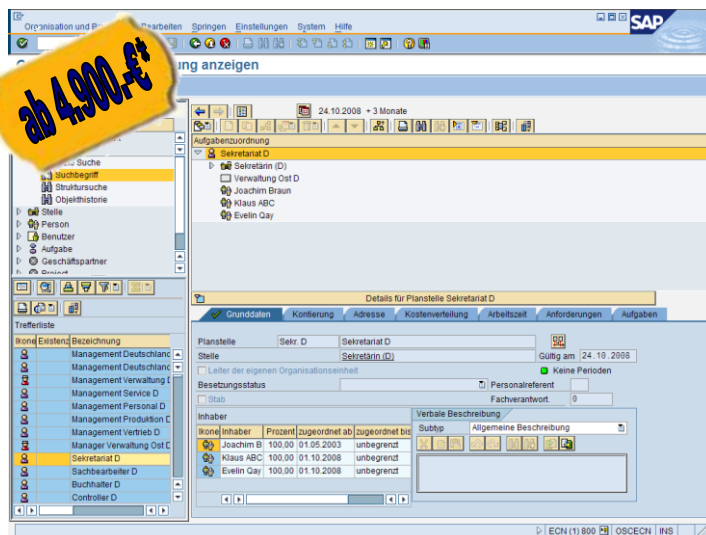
ab 4.900,-€*

Organisation und P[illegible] Bearbeiten Springen Einstellungen System Hilfe

SAP

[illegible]ung anzeigen

24.10.2008 + 3 Monate

Aufgabenzuordnung
Sekretariat D
Sekretärin (D)
Verwaltung Ost D
Joachim Braun
Klaus ABC
Evelin Qay

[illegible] Suche
Suchbegriff
Struktursuche
Objekthistorie
Stelle
Person
Benutzer
Aufgabe
Geschäftspartner
Project

Trefferliste

| Ikone | Existenz | Bezeichnung |
|---|---|---|
| | | Management Deutschland |
| | | Management Deutschland |
| | | Management Verwaltung D |
| | | Management Service D |
| | | Management Personal D |
| | | Management Produktion D |
| | | Management Vertrieb D |
| | | Manager Verwaltung Ost D |
| | | Sekretariat D |
| | | Sachbearbeiter D |
| | | Buchhalter D |
| | | Controller D |

Details für Planstelle Sekretariat D

Grunddaten | Kontierung | Adresse | Kostenverteilung | Arbeitszeit | Anforderungen | Aufgaben

Planstelle Sekr. D Sekretariat D
Stelle Sekretärin (D) Gültig am 24.10.2008
Leiter der eigenen Organisationseinheit Keine Perioden
Besetzungsstatus Personalreferent
Stab Fachverantwort. 0

Inhaber

| Ikone | Inhaber | Prozent | zugeordnet ab | zugeordnet bis |
|---|---|---|---|---|
| | Joachim B | 100,00 | 01.05.2003 | unbegrenzt |
| | Klaus ABC | 100,00 | 01.10.2008 | unbegrenzt |
| | Evelin Qay | 100,00 | 01.10.2008 | unbegrenzt |

Verbale Beschreibung
Subtyp Allgemeine Beschreibung

ECN (1) 800 OSCECN INS